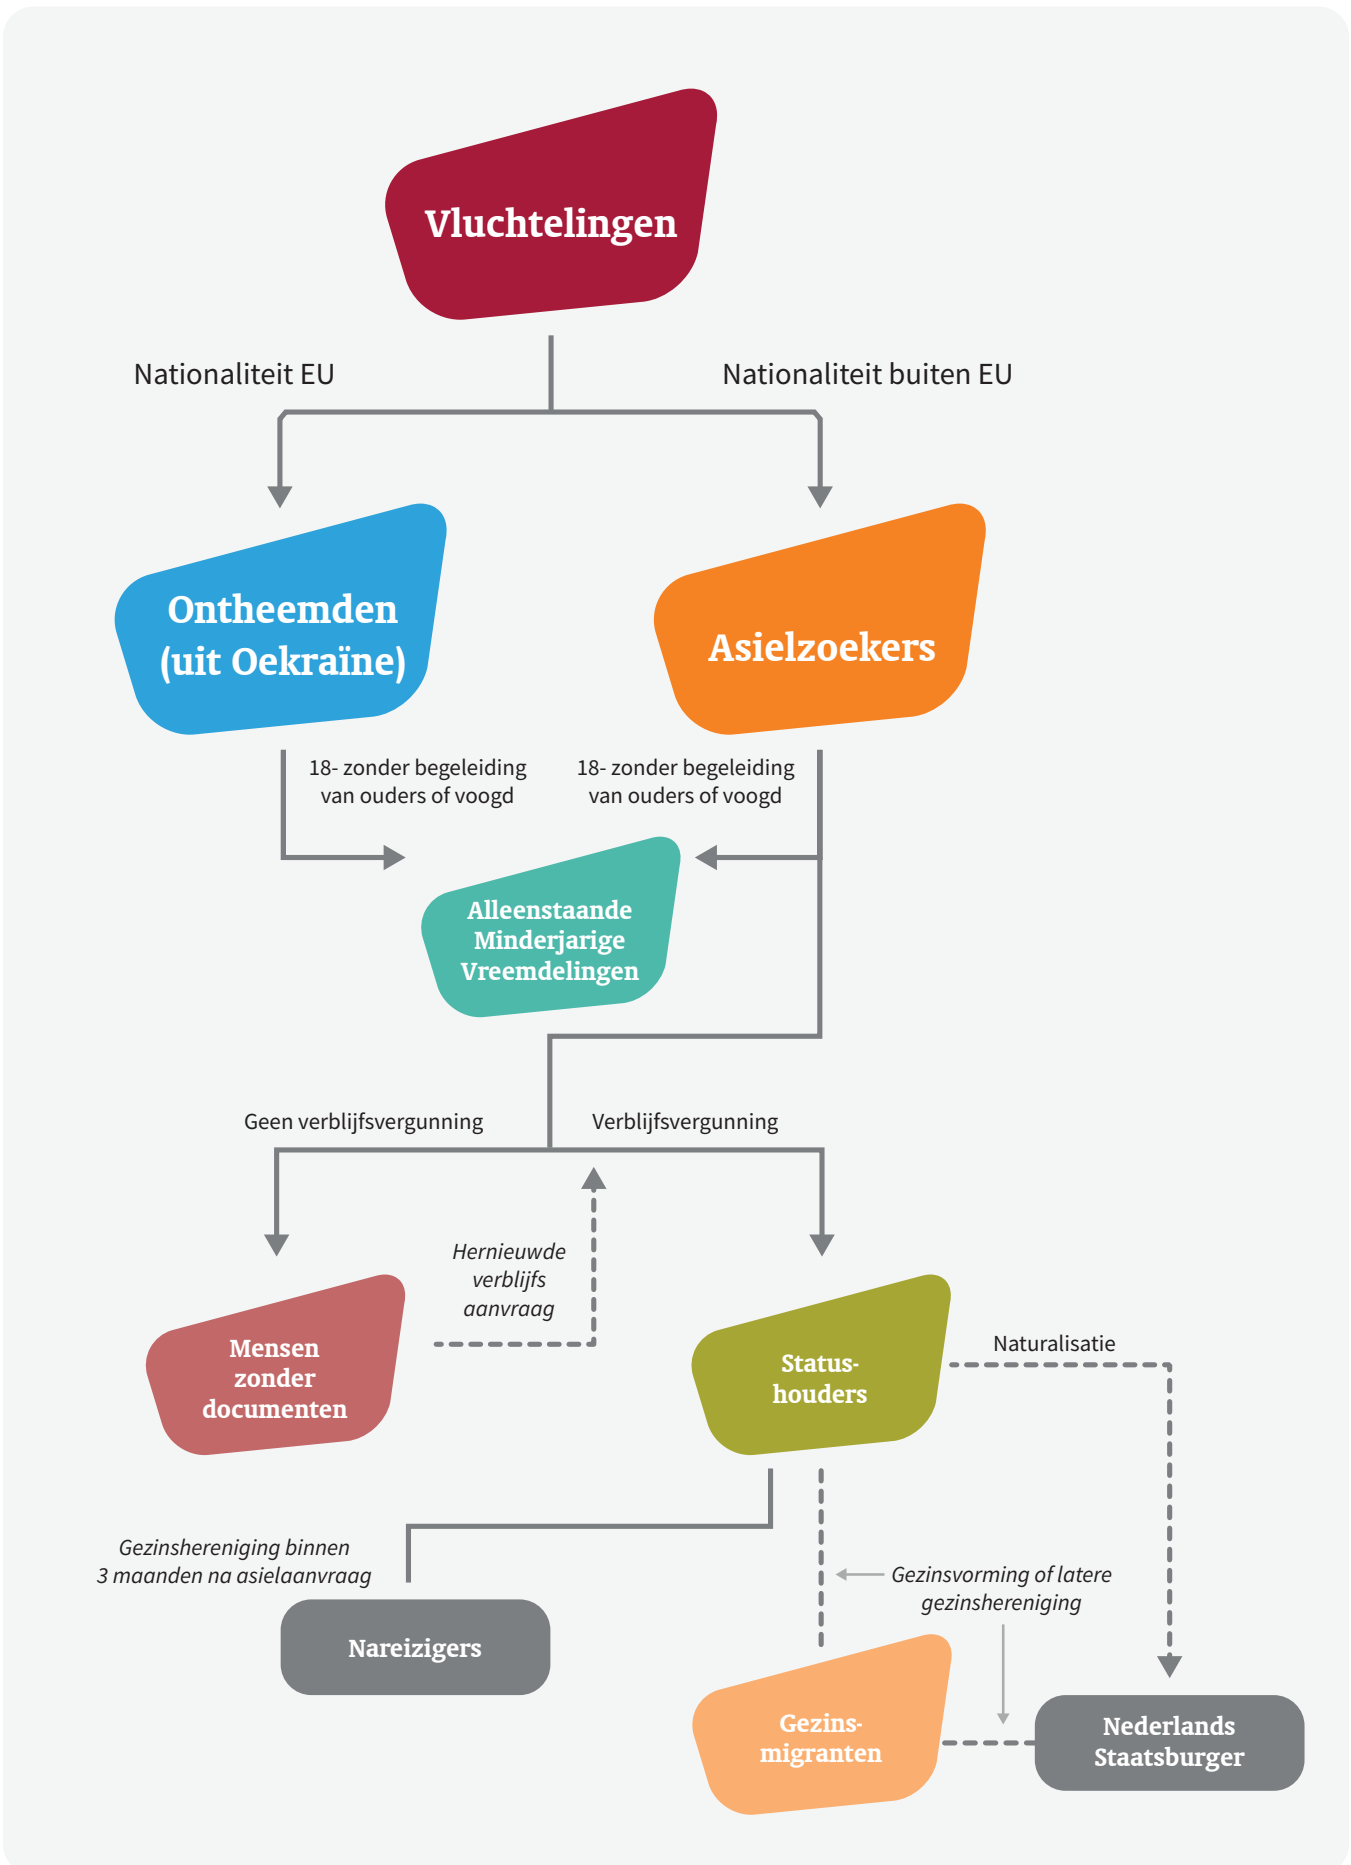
Vluchtelingen

Nationaliteit EU

Nationaliteit buiten EU

Ontheemden (uit Oekraïne)

Asielzoekers

18- zonder begeleiding van ouders of voogd

18- zonder begeleiding van ouders of voogd

Alleenstaande Minderjarige Vreemdelingen

Geen verblijfsvergunning

Verblijfsvergunning

Hernieuwde verblijfs aanvraag

Mensen zonder documenten

Status-houders

Naturalisatie

Gezinshereniging binnen 3 maanden na asielaanvraag

Nareizigers

Gezinsvorming of latere gezinshereniging

Gezins-migranten

Nederlands Staatsburger